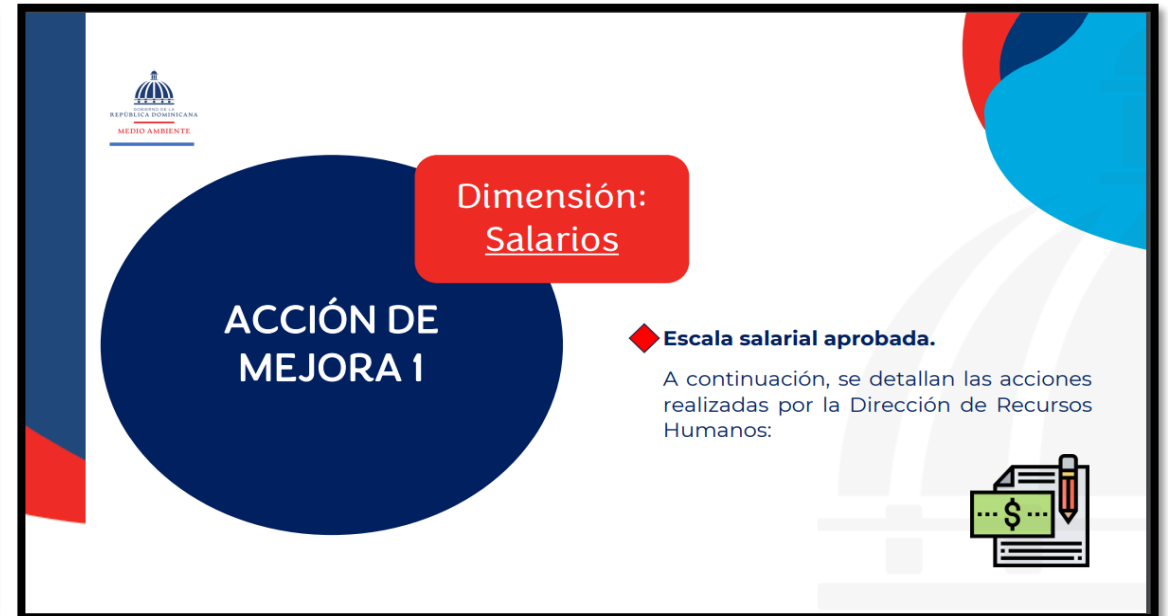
GOBIERNO DE LA
REPÚBLICA DOMINICANA
MEDIO AMBIENTE

Dimensión:
Salarios

ACCIÓN DE MEJORA 1

Escala salarial aprobada.

A continuación, se detallan las acciones realizadas por la Dirección de Recursos Humanos:

...$...